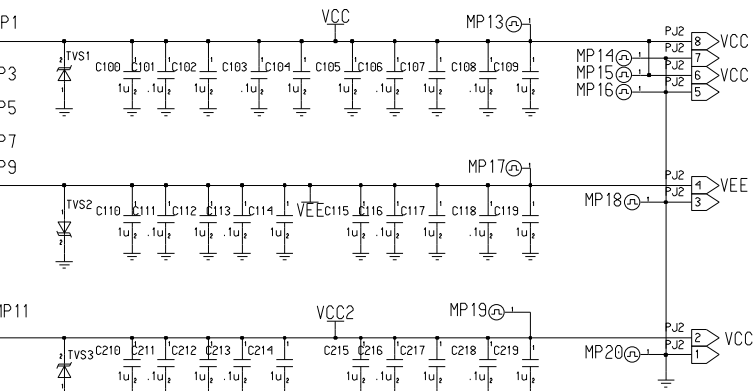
P1
P3
P5
P7
P9
MP11

VCC
MP13
TVS1
C100 C101 C102 C103 C104 C105 C106 C107 C108 C109
1u .1u 1u .1u 1u .1u 1u .1u 1u
PJ2 8 VCC
MP14 PJ2 7
MP15 PJ2 6 VCC
MP16 PJ2 5

MP17
PJ2 4 VEE
MP18 PJ2 3
TVS2 C110 C111 C112 C113 C114 VEE C115 C116 C117 C118 C119
1u .1u 1u .1u 1u .1u 1u .1u 1u

VCC2
MP19
TVS3 C210 C211 C212 C213 C214 C215 C216 C217 C218 C219
1u .1u 1u .1u 1u .1u 1u .1u 1u
PJ2 2 VCC
MP20 PJ2 1